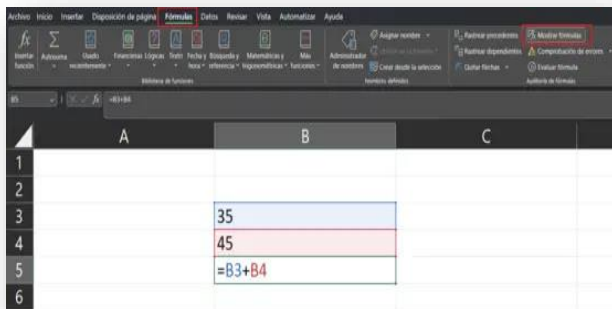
Archivo Inicio Insertar Disposición de página Fórmulas Datos Revisar Vista Automatizar Ayuda

Insertar función Autosuma Usado recientemente Financieras Lógicas Texto Fecha y hora Búsqueda y referencia Matemáticas y trigonométricas Más funciones
Biblioteca de funciones

Administrador de nombres Asignar nombre Utilizar en la fórmula Crear desde la selección
Nombres definidos

Rastrear precedentes Rastrear dependientes Quitar flechas Mostrar fórmulas Comprobación de errores Evaluar fórmula
Auditoría de fórmulas

B5 =B3+B4

| | A | B | C |
|---|---|---|---|
| 1 | | | |
| 2 | | | |
| 3 | | 35 | |
| 4 | | 45 | |
| 5 | | =B3+B4 | |
| 6 | | | |